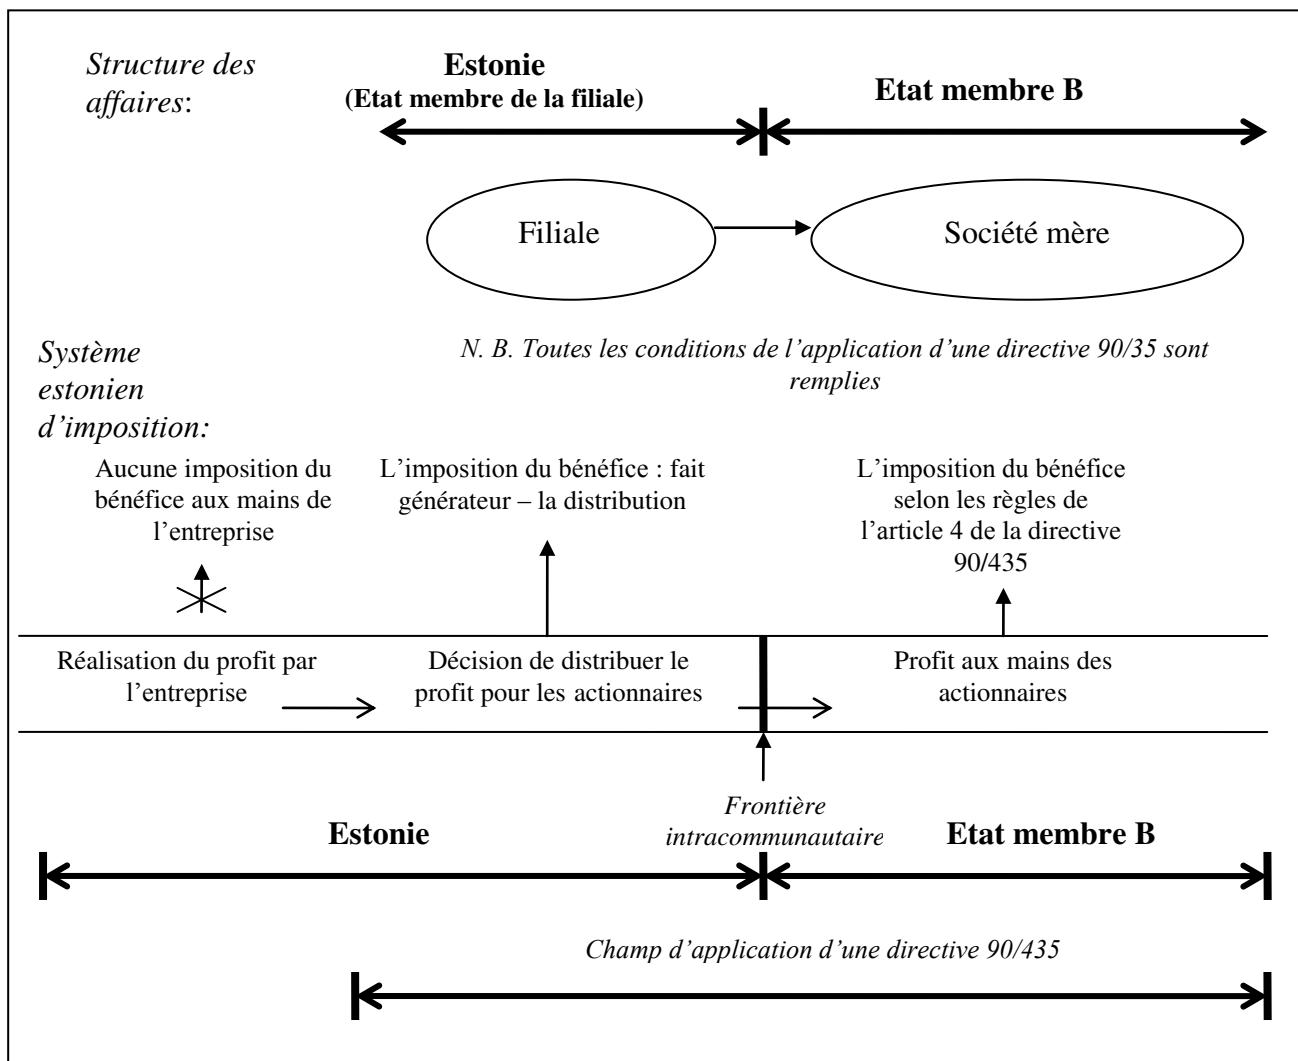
Structure des affaires:

Estonie
(Etat membre de la filiale)

Etat membre B

Filiale

Société mère

Système estonien d'imposition:

N. B. Toutes les conditions de l'application d'une directive 90/35 sont remplies

Aucune imposition du bénéfice aux mains de l'entreprise

L'imposition du bénéfice : fait générateur – la distribution

L'imposition du bénéfice selon les règles de l'article 4 de la directive 90/435

Réalisation du profit par l'entreprise

Décision de distribuer le profit pour les actionnaires

Profit aux mains des actionnaires

Frontière intracommunautaire

Estonie

Etat membre B

Champ d'application d'une directive 90/435